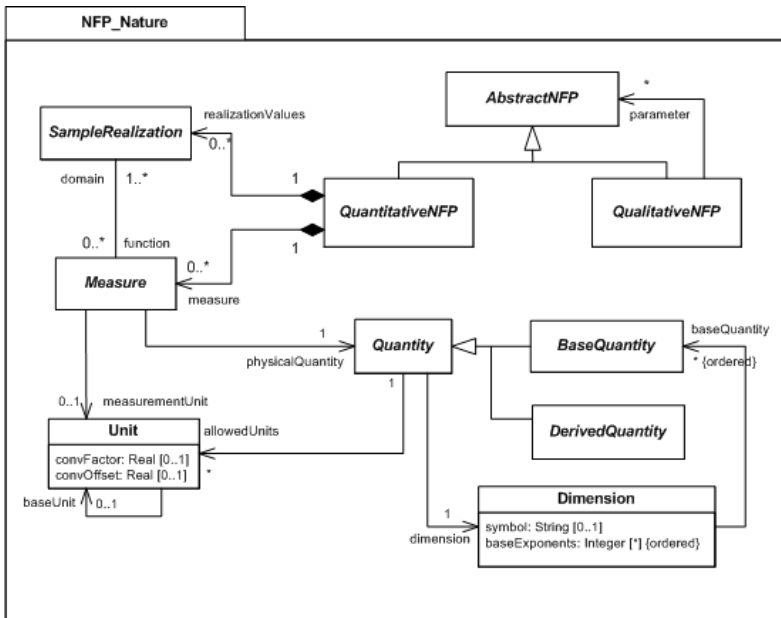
NFP_Nature

AbstractNFP

*
parameter

SampleRealization

realizationValues
0..*

domain 1..*

1

QuantitativeNFP

QualitativeNFP

0..* function

1

Measure

0..*
measure

1
physicalQuantity

Quantity

BaseQuantity

baseQuantity
* {ordered}

0..1 measurementUnit

1

DerivedQuantity

Unit
convFactor: Real [0..1]
convOffset: Real [0..1]

allowedUnits
*

baseUnit
0..1

1
dimension

Dimension
symbol: String [0..1]
baseExponents: Integer [*] {ordered}